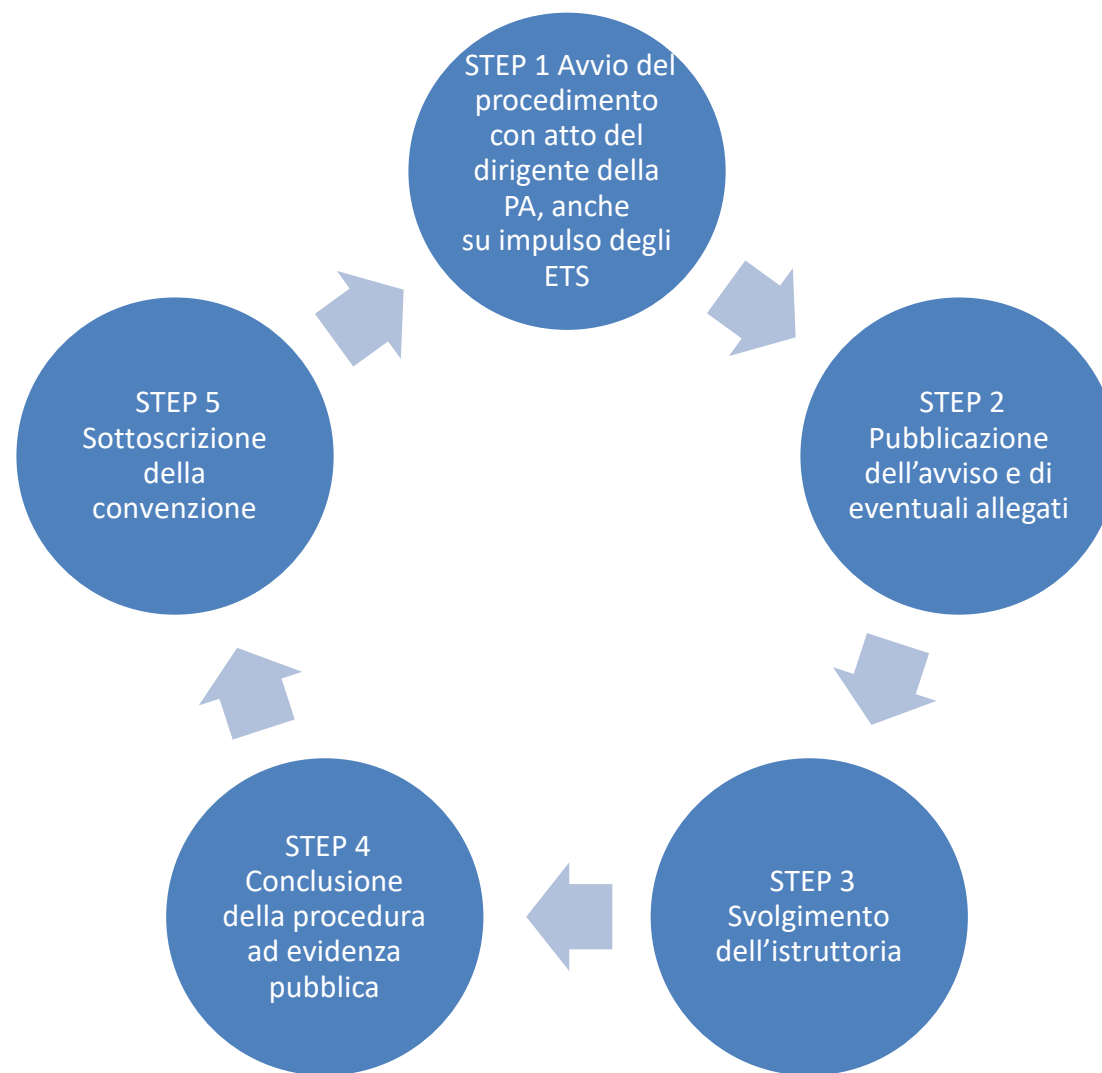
STEP 1 Avvio del procedimento con atto del dirigente della PA, anche su impulso degli ETS

STEP 2 Pubblicazione dell’avviso e di eventuali allegati

STEP 3 Svolgimento dell’istruttoria

STEP 4 Conclusione della procedura ad evidenza pubblica

STEP 5 Sottoscrizione della convenzione